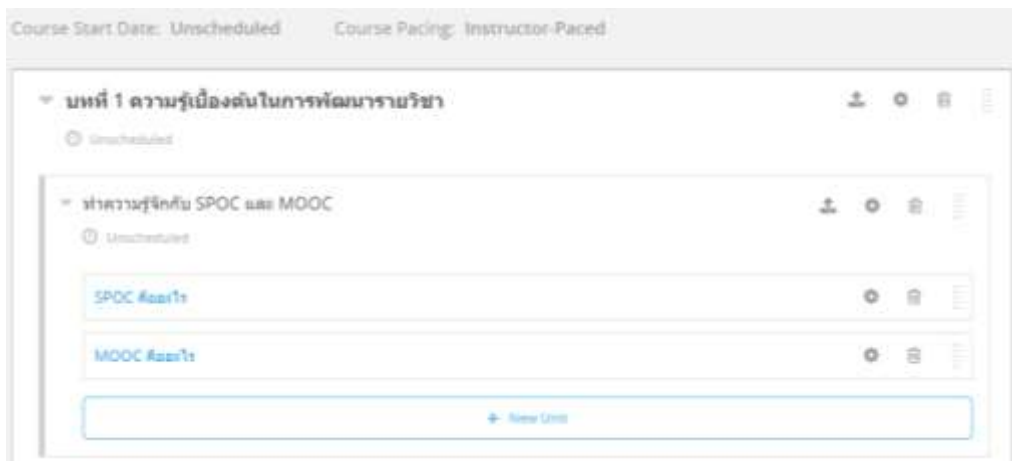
Course Start Date: Unscheduled    Course Pacing: Instructor-Paced

บทที่ 1 ความรู้เบื้องต้นในการพัฒนารายวิชา

Unscheduled

ทำความรู้จักกับ SPOC และ MOOC

Unscheduled

SPOC คืออะไร

MOOC คืออะไร

+ New Unit